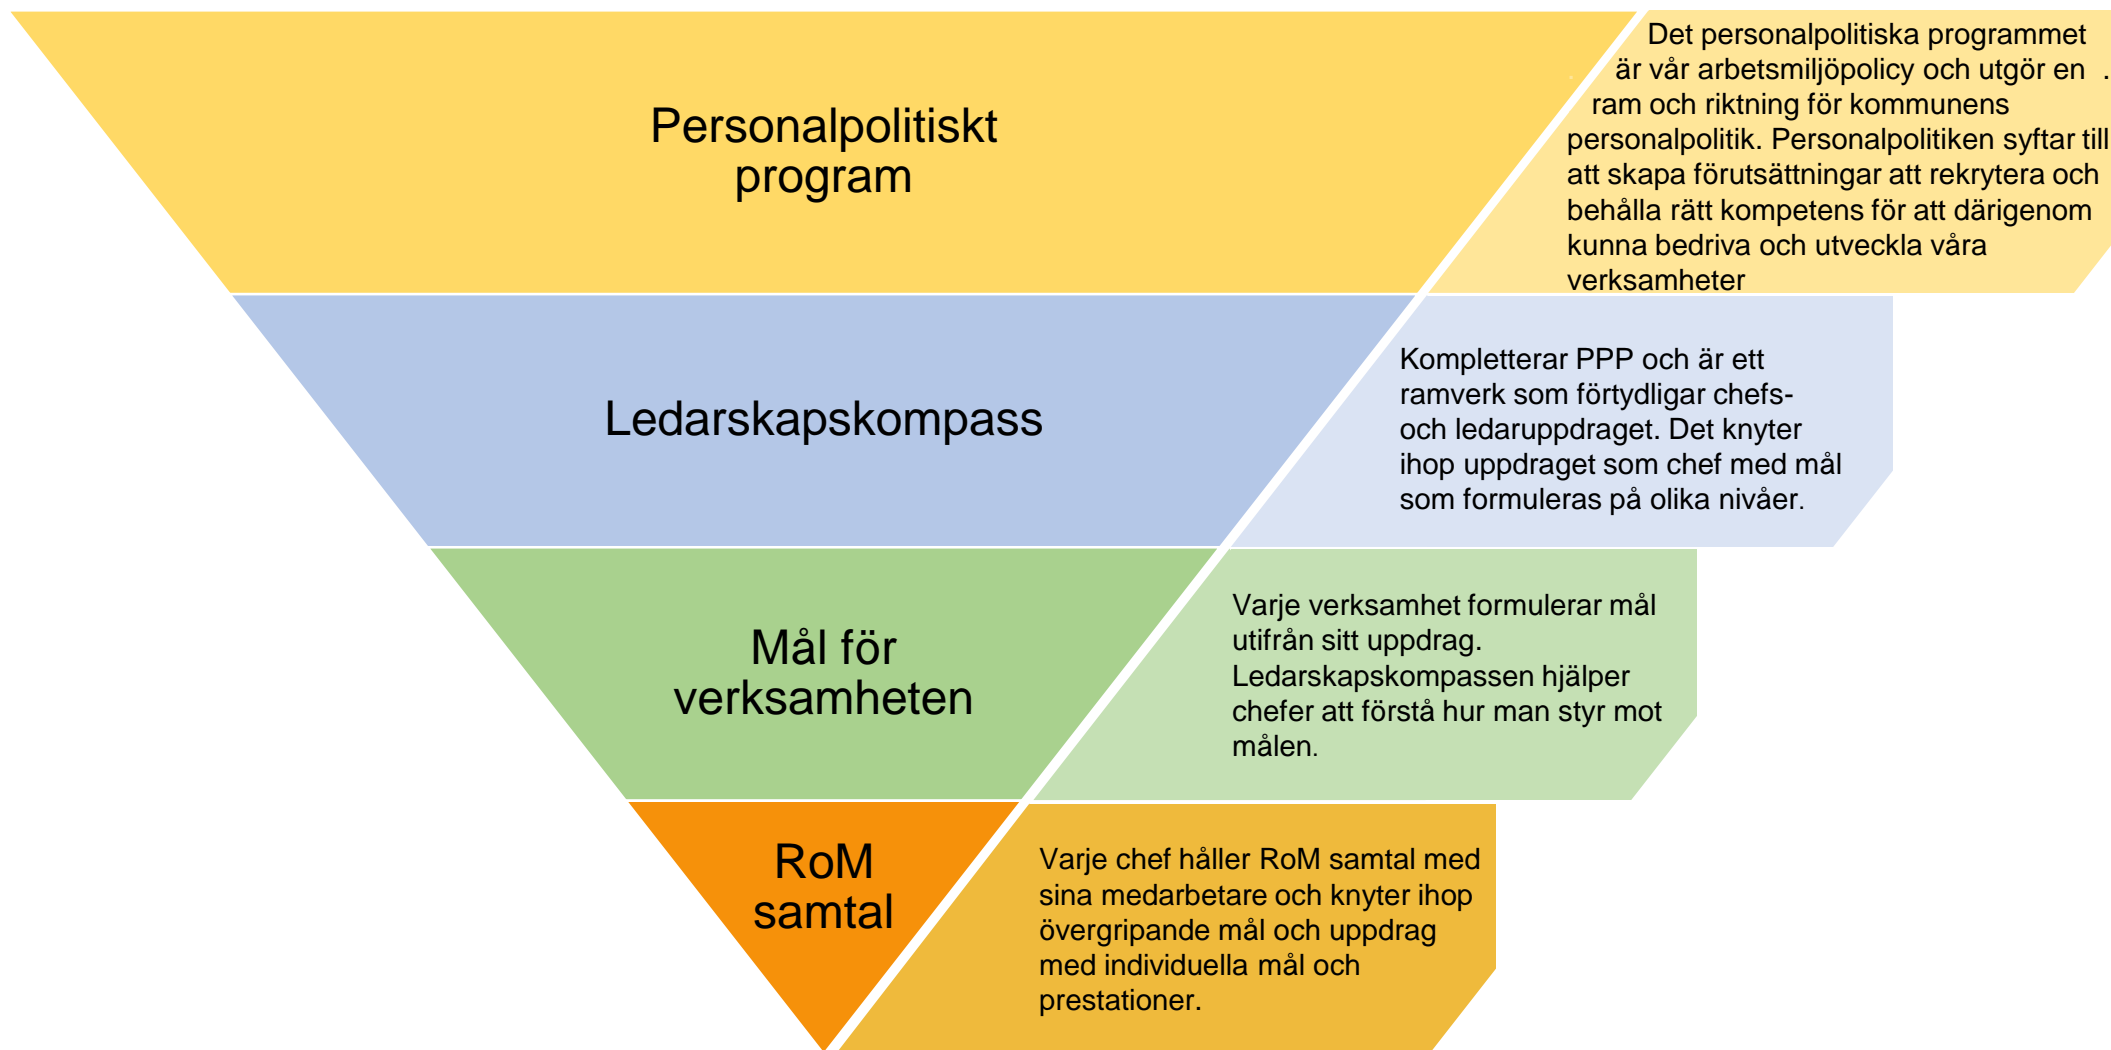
Personalpolitiskt program

Det personalpolitiska programmet är vår arbetsmiljöpolicy och utgör en ram och riktning för kommunens personalpolitik. Personalpolitiken syftar till att skapa förutsättningar att rekrytera och behålla rätt kompetens för att därigenom kunna bedriva och utveckla våra verksamheter

Ledarskapskompass

Kompletterar PPP och är ett ramverk som förtydligar chefs- och ledaruppdraget. Det knyter ihop uppdraget som chef med mål som formuleras på olika nivåer.

Mål för verksamheten

Varje verksamhet formulerar mål utifrån sitt uppdrag. Ledarskapskompassen hjälper chefer att förstå hur man styr mot målen.

RoM samtal

Varje chef håller RoM samtal med sina medarbetare och knyter ihop övergripande mål och uppdrag med individuella mål och prestationer.